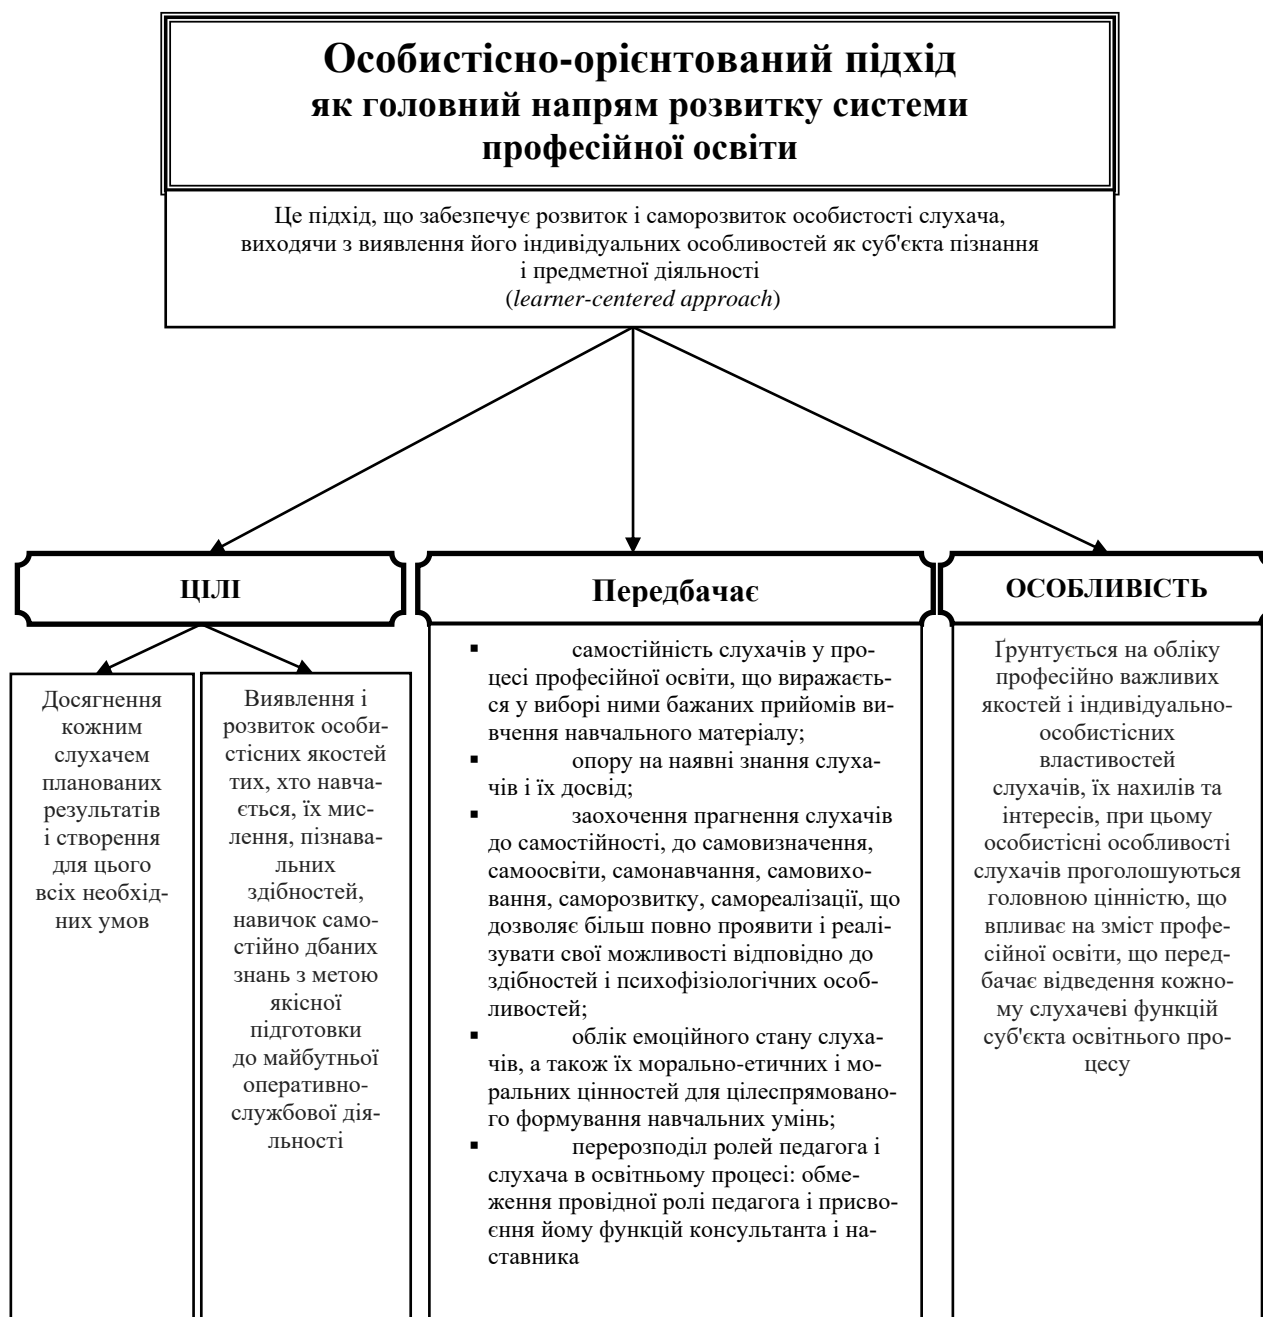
Особистісно-орієнтований підхід як головний напрям розвитку системи професійної освіти

Це підхід, що забезпечує розвиток і саморозвиток особистості слухача, виходячи з виявлення його індивідуальних особливостей як суб'єкта пізнання і предметної діяльності (*learner-centered approach*)

ЦІЛІ

Досягнення кожним слухачем планованих результатів і створення для цього всіх необхідних умов

Виявлення і розвиток особистісних якостей тих, хто навчається, їх мислення, пізнавальних здібностей, навичок самостійно дбаних знань з метою якісної підготовки до майбутньої оперативно-службової діяльності

Передбачає

- самостійність слухачів у процесі професійної освіти, що виражається у виборі ними бажаних прийомів вивчення навчального матеріалу;
- опору на наявні знання слухачів і їх досвід;
- заохочення прагнення слухачів до самостійності, до самовизначення, самоосвіти, самонавчання, самовиховання, саморозвитку, самореалізації, що дозволяє більш повно проявити і реалізувати свої можливості відповідно до здібностей і психофізіологічних особливостей;
- облік емоційного стану слухачів, а також їх морально-етичних і моральних цінностей для цілеспрямованого формування навчальних умінь;
- перерозподіл ролей педагога і слухача в освітньому процесі: обмеження провідної ролі педагога і присвоєння йому функцій консультанта і наставника

ОСОБЛИВІСТЬ

Ґрунтується на обліку професійно важливих якостей і індивідуально-особистісних властивостей слухачів, їх нахилів та інтересів, при цьому особистісні особливості слухачів проголошуються головною цінністю, що впливає на зміст професійної освіти, що передбачає відведення кожному слухачеві функцій суб'єкта освітнього процесу